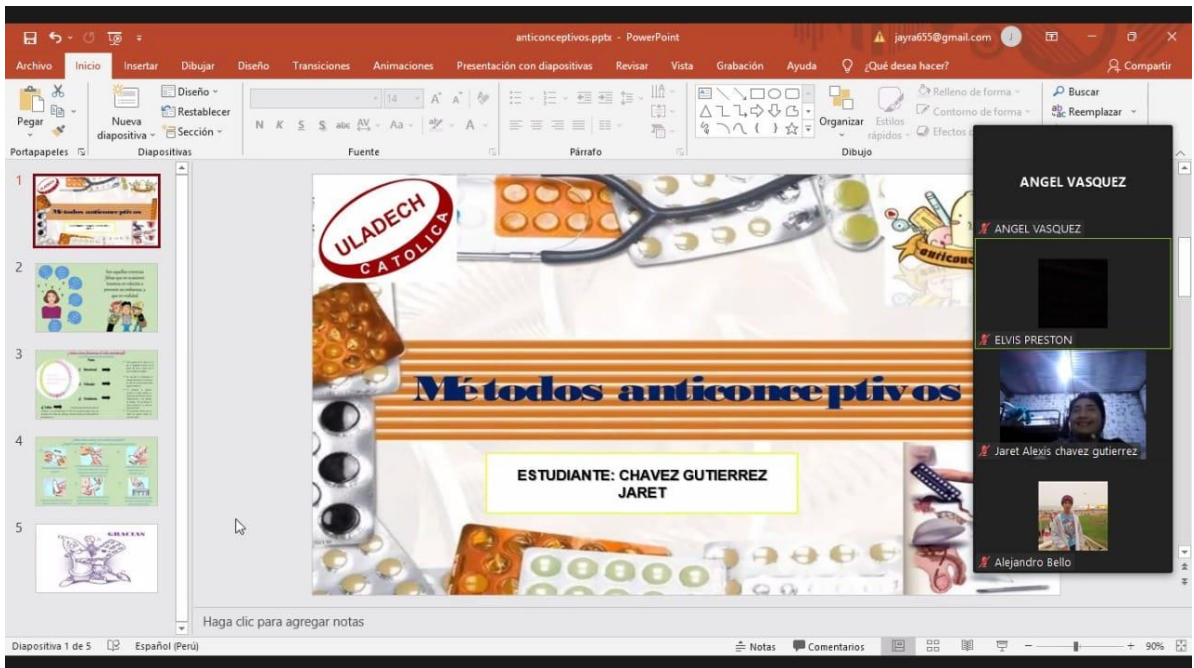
anticonceptivos.pptx - PowerPoint

jayra655@gmail.com

Archivo Inicio Insertar Dibujar Diseño Transiciones Animaciones Presentación con diapositivas Revisar Vista Grabación Ayuda ¿Qué desea hacer? Compartir

Pegar Nueva diapositiva Diseño Restablecer Sección

Portapapeles Diapositivas Fuente Párrafo Dibujo

14 A A

N K S S abc AV Aa

Organizar Estilos rápidos Relleno de forma Contorno de forma Efectos

Buscar Reemplazar

1 2 3 4 5

GRACIAS

ULADECH CATOLICA

Métodos anticonceptivos

ESTUDIANTE: CHAVEZ GUTIERREZ JARET

anticonc

ANGEL VASQUEZ

ANGEL VASQUEZ

ELVIS PRESTON

Jaret Alexis chavez gutierrez

Alejandro Bello

Haga clic para agregar notas

Diapositiva 1 de 5 Español (Perú) Notas Comentarios 90%